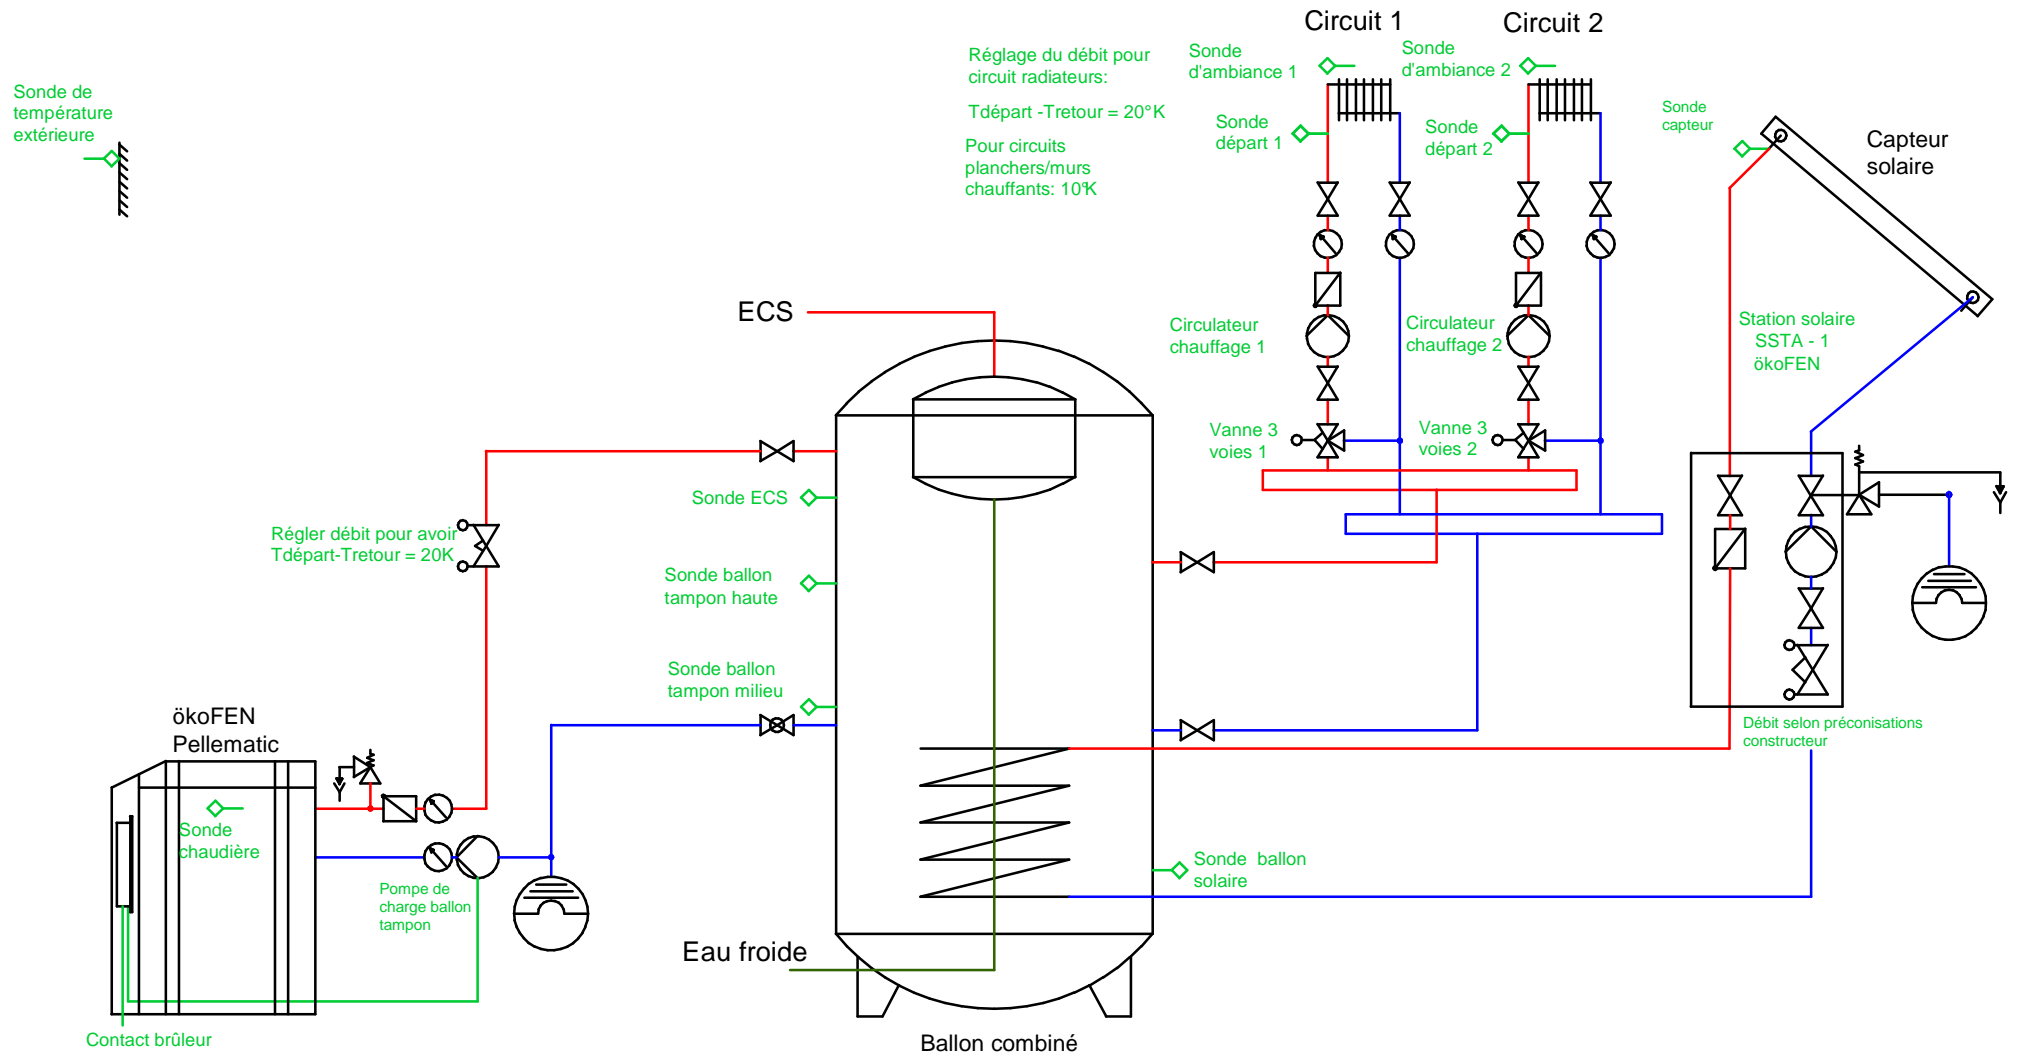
Sonde de température extérieure

Réglage du débit pour circuit radiateurs:

Tdépart -Tretour = 20°K

Pour circuits planchers/murs chauffants: 10°K

Circuit 1

Circuit 2

Sonde d'ambiance 1

Sonde d'ambiance 2

Sonde départ 1

Sonde départ 2

Sonde capteur

Capteur solaire

ECS

Circulateur chauffage 1

Circulateur chauffage 2

Station solaire SSTA - 1 ökoFEN

Vanne 3 voies 1

Vanne 3 voies 2

Sonde ECS

Régler débit pour avoir Tdépart-Tretour = 20K

Sonde ballon tampon haute

Sonde ballon tampon milieu

ökoFEN Pellematic

Débit selon préconisations constructeur

Sonde chaudière

Pompe de charge ballon tampon

Sonde ballon solaire

Eau froide

Contact brûleur

Ballon combiné